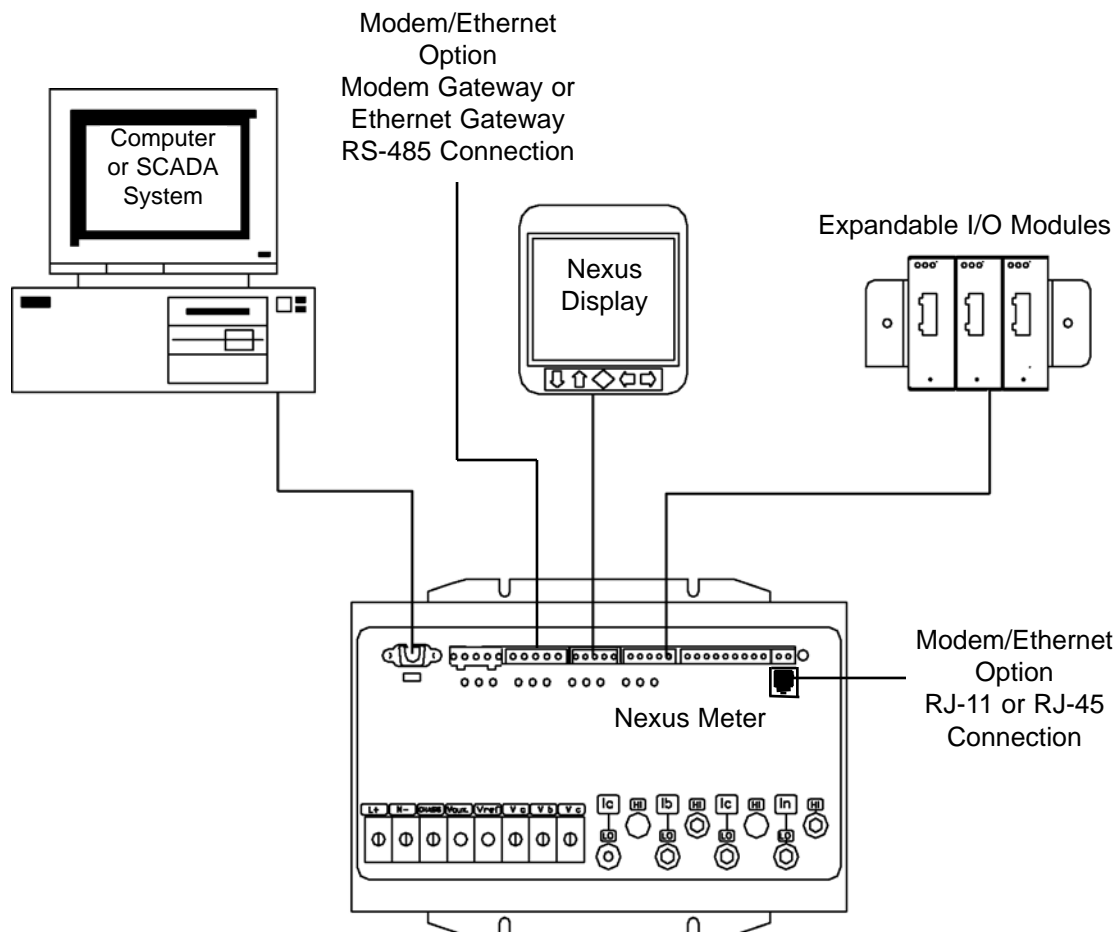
Modem/Ethernet Option Modem Gateway or Ethernet Gateway RS-485 Connection

Computer or SCADA System

Nexus Display

Expandable I/O Modules

Nexus Meter

Modem/Ethernet Option RJ-11 or RJ-45 Connection

L+ N- Vaux Vref V a V b V c

Ic HI LO Ib HI LO Ic HI LO In HI LO